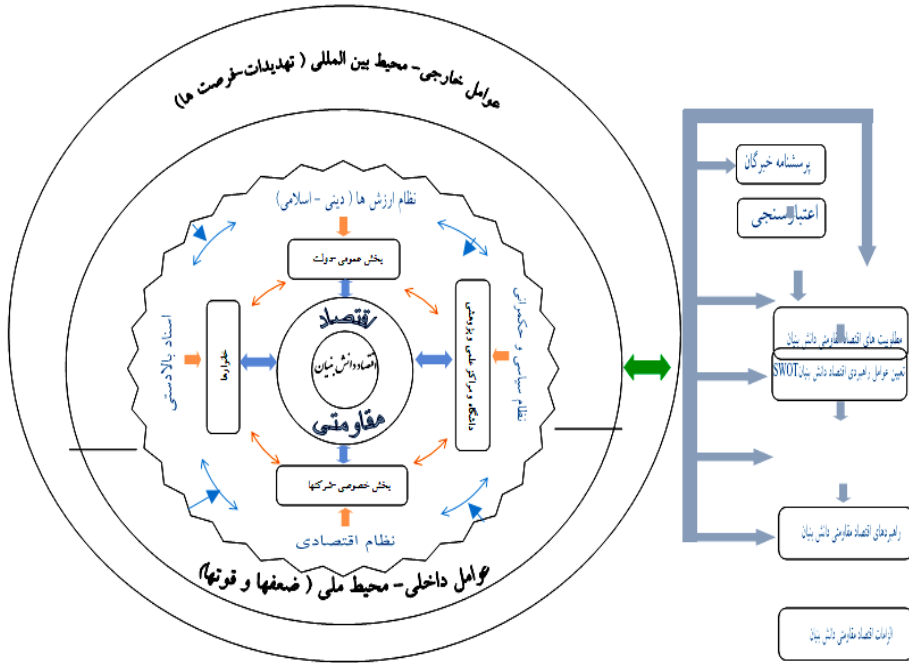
عوامل خارجی- محیط بین المللی ( تهدیدات-فرصت ها)

نظام ارزش ها ( دینی - اسلامی)

بخش عمومی-دولت

اسناد بالادستی

نظام سیاسی و حکمرانی

نهادها

دانشگاه و مراکز علمی و پژوهشی

اقتصاد

اقتصاد دانش بنیان

مقاومتی

بخش خصوصی-شرکتها

نظام اقتصادی

عوامل داخلی- محیط ملی ( ضعفها و قوتها)

پرسشنامه خبرگان

اعتبارسنجی

مؤلفه های اقتصاد مقاومتی دانش بنیان

تعیین عوامل راهبردی اقتصاد دانش بنیان SWOT

راهبردهای اقتصاد مقاومتی دانش بنیان

الزامات اقتصاد مقاومتی دانش بنیان